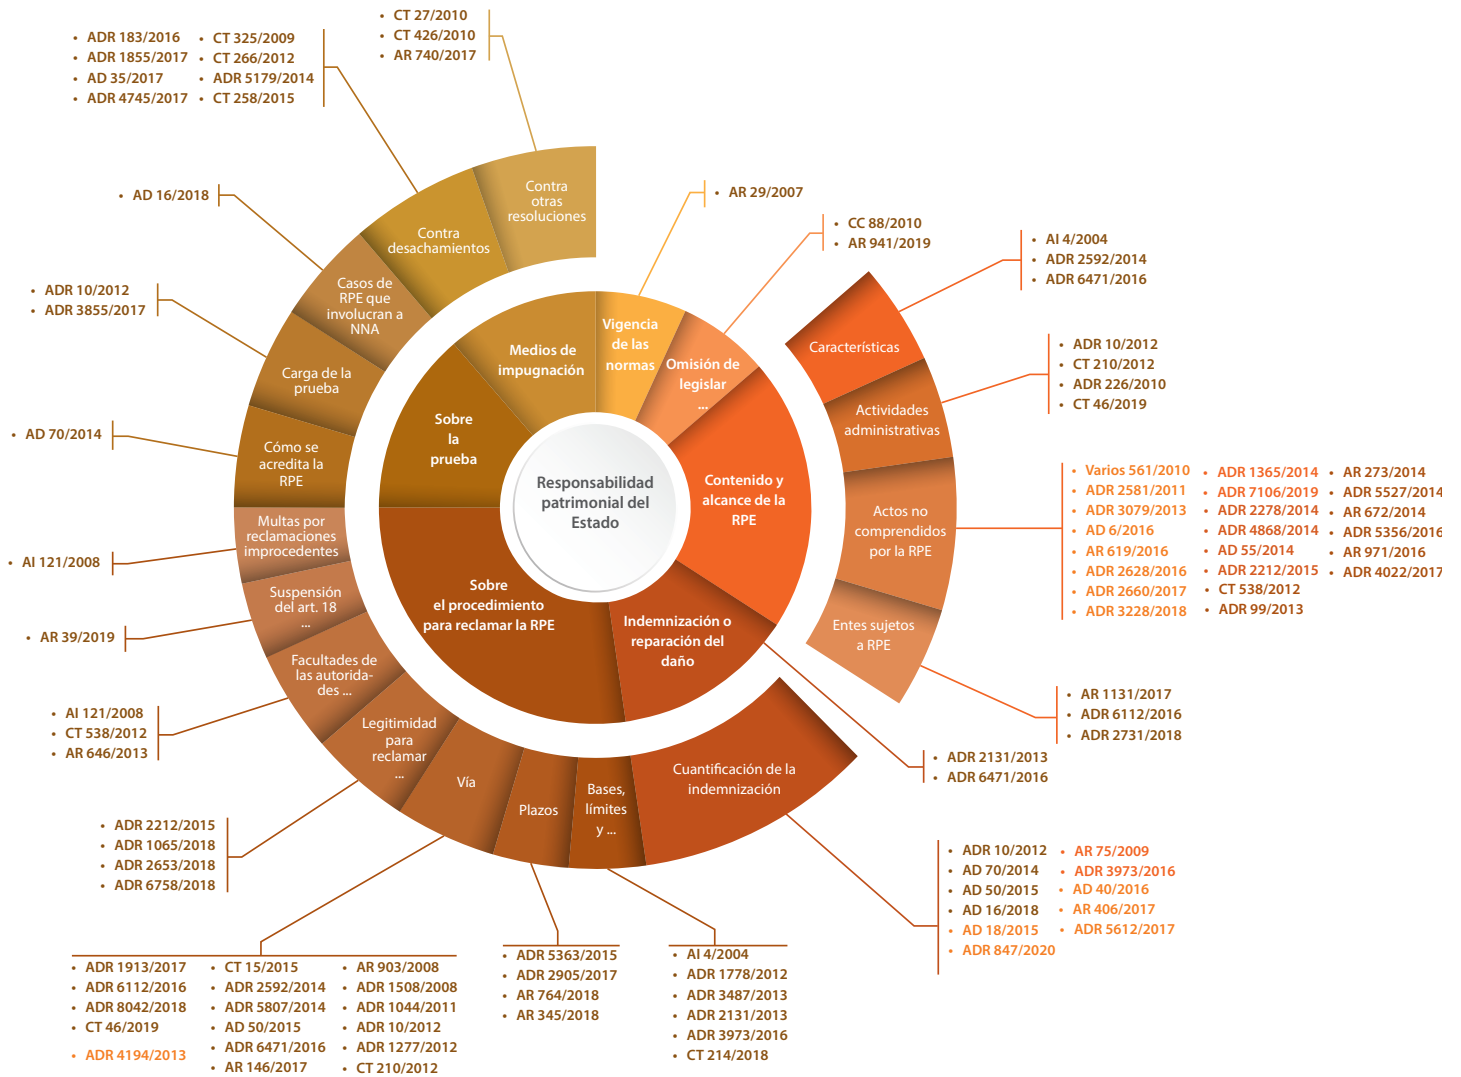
Responsabilidad patrimonial del Estado

Medios de impugnación
Vigencia de las normas
Omisión de legislar ...
Contenido y alcance de la RPE
Indemnización o reparación del daño
Sobre el procedimiento para reclamar la RPE
Sobre la prueba

Contra otras resoluciones
Contra desachamientos
Casos de RPE que involucran a NNA
Carga de la prueba
Cómo se acredita la RPE
Multas por reclamaciones improcedentes
Suspensión del art. 18 ...
Facultades de las autoridades ...
Legitimidad para reclamar ...
Vía
Plazos
Bases, límites y ...
Cuantificación de la indemnización
Características
Actividades administrativas
Actos no comprendidos por la RPE
Entes sujetos a RPE

• CT 27/2010
• CT 426/2010
• AR 740/2017

• ADR 183/2016
• ADR 1855/2017
• AD 35/2017
• ADR 4745/2017
• CT 325/2009
• CT 266/2012
• ADR 5179/2014
• CT 258/2015

• AD 16/2018

• ADR 10/2012
• ADR 3855/2017

• AD 70/2014

• AI 121/2008

• AR 39/2019

• AI 121/2008
• CT 538/2012
• AR 646/2013

• ADR 2212/2015
• ADR 1065/2018
• ADR 2653/2018
• ADR 6758/2018

• ADR 1913/2017
• ADR 6112/2016
• ADR 8042/2018
• CT 46/2019
• ADR 4194/2013
• CT 15/2015
• ADR 2592/2014
• ADR 5807/2014
• AD 50/2015
• ADR 6471/2016
• AR 146/2017
• AR 903/2008
• ADR 1508/2008
• ADR 1044/2011
• ADR 10/2012
• ADR 1277/2012
• CT 210/2012

• ADR 5363/2015
• ADR 2905/2017
• AR 764/2018
• AR 345/2018

• AI 4/2004
• ADR 1778/2012
• ADR 3487/2013
• ADR 2131/2013
• ADR 3973/2016
• CT 214/2018

• AR 29/2007

• CC 88/2010
• AR 941/2019

• AI 4/2004
• ADR 2592/2014
• ADR 6471/2016

• ADR 10/2012
• CT 210/2012
• ADR 226/2010
• CT 46/2019

• Varios 561/2010
• ADR 2581/2011
• ADR 3079/2013
• AD 6/2016
• AR 619/2016
• ADR 2628/2016
• ADR 2660/2017
• ADR 3228/2018
• ADR 1365/2014
• ADR 7106/2019
• ADR 2278/2014
• ADR 4868/2014
• AD 55/2014
• ADR 2212/2015
• CT 538/2012
• ADR 99/2013
• AR 273/2014
• ADR 5527/2014
• AR 672/2014
• ADR 5356/2016
• AR 971/2016
• ADR 4022/2017

• AR 1131/2017
• ADR 6112/2016
• ADR 2731/2018

• ADR 2131/2013
• ADR 6471/2016

• ADR 10/2012
• AD 70/2014
• AD 50/2015
• AD 16/2018
• AD 18/2015
• ADR 847/2020
• AR 75/2009
• ADR 3973/2016
• AD 40/2016
• AR 406/2017
• ADR 5612/2017